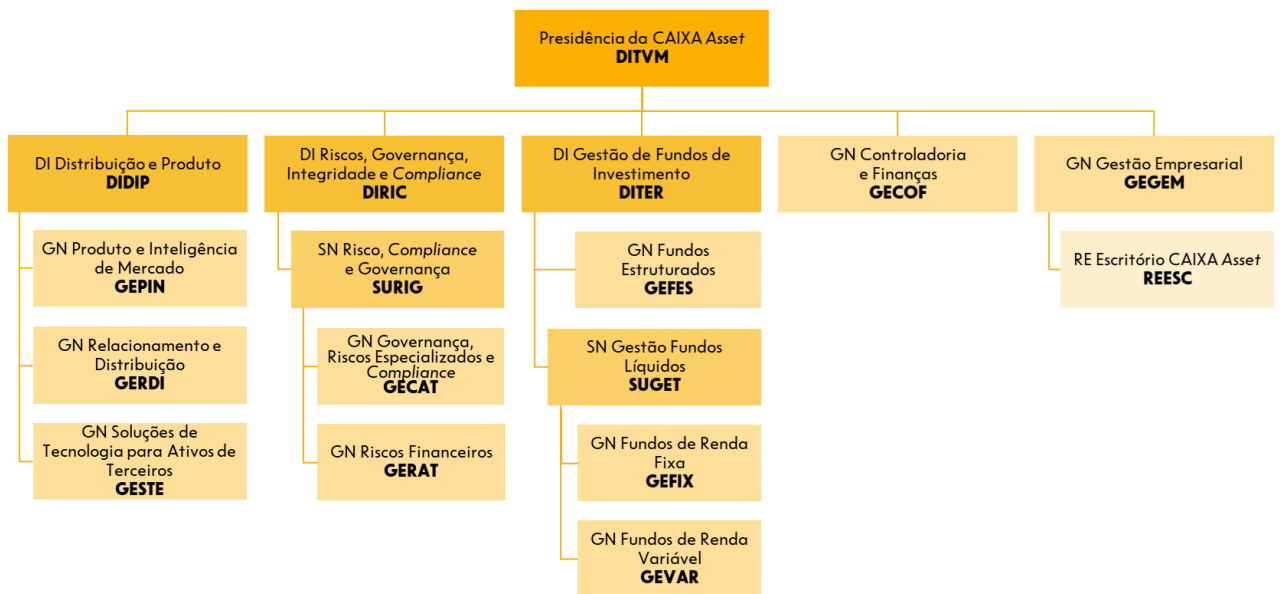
Presidência da CAIXA Asset
DITVM

DI Distribuição e Produto
DIDIP

GN Produto e Inteligência de Mercado
GEPIN

GN Relacionamento e Distribuição
GERDI

GN Soluções de Tecnologia para Ativos de Terceiros
GESTE

DI Riscos, Governança, Integridade e *Compliance*
DIRIC

SN Risco, *Compliance* e Governança
SURIG

GN Governança, Riscos Especializados e *Compliance*
GECAT

GN Riscos Financeiros
GERAT

DI Gestão de Fundos de Investimento
DITER

GN Fundos Estruturados
GEFES

SN Gestão Fundos Líquidos
SUGET

GN Fundos de Renda Fixa
GEFIX

GN Fundos de Renda Variável
GEVAR

GN Controladoria e Finanças
GECOF

GN Gestão Empresarial
GEGEM

RE Escritório CAIXA Asset
REESC